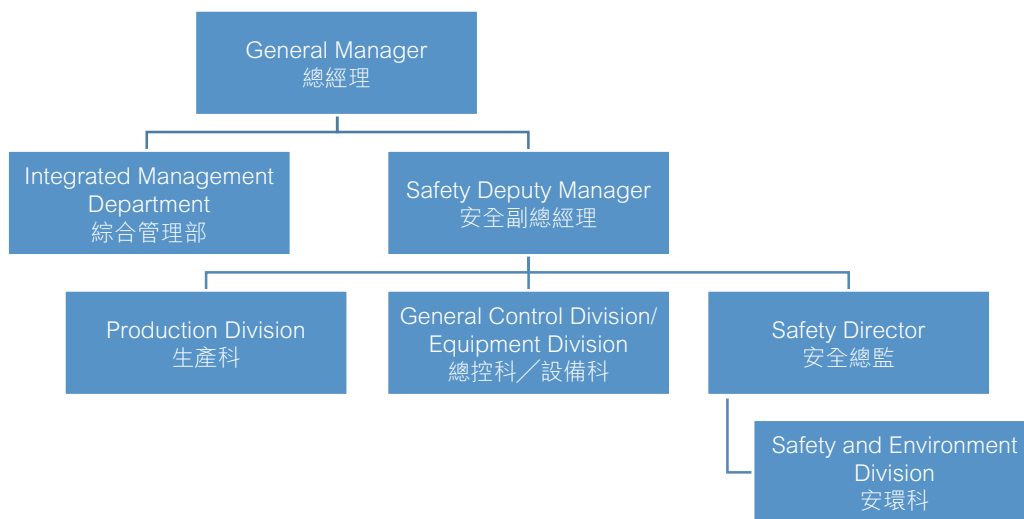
General Manager
總經理

Integrated Management Department
綜合管理部

Safety Deputy Manager
安全副總經理

Production Division
生產科

General Control Division/ Equipment Division
總控科／設備科

Safety Director
安全總監

Safety and Environment Division
安環科